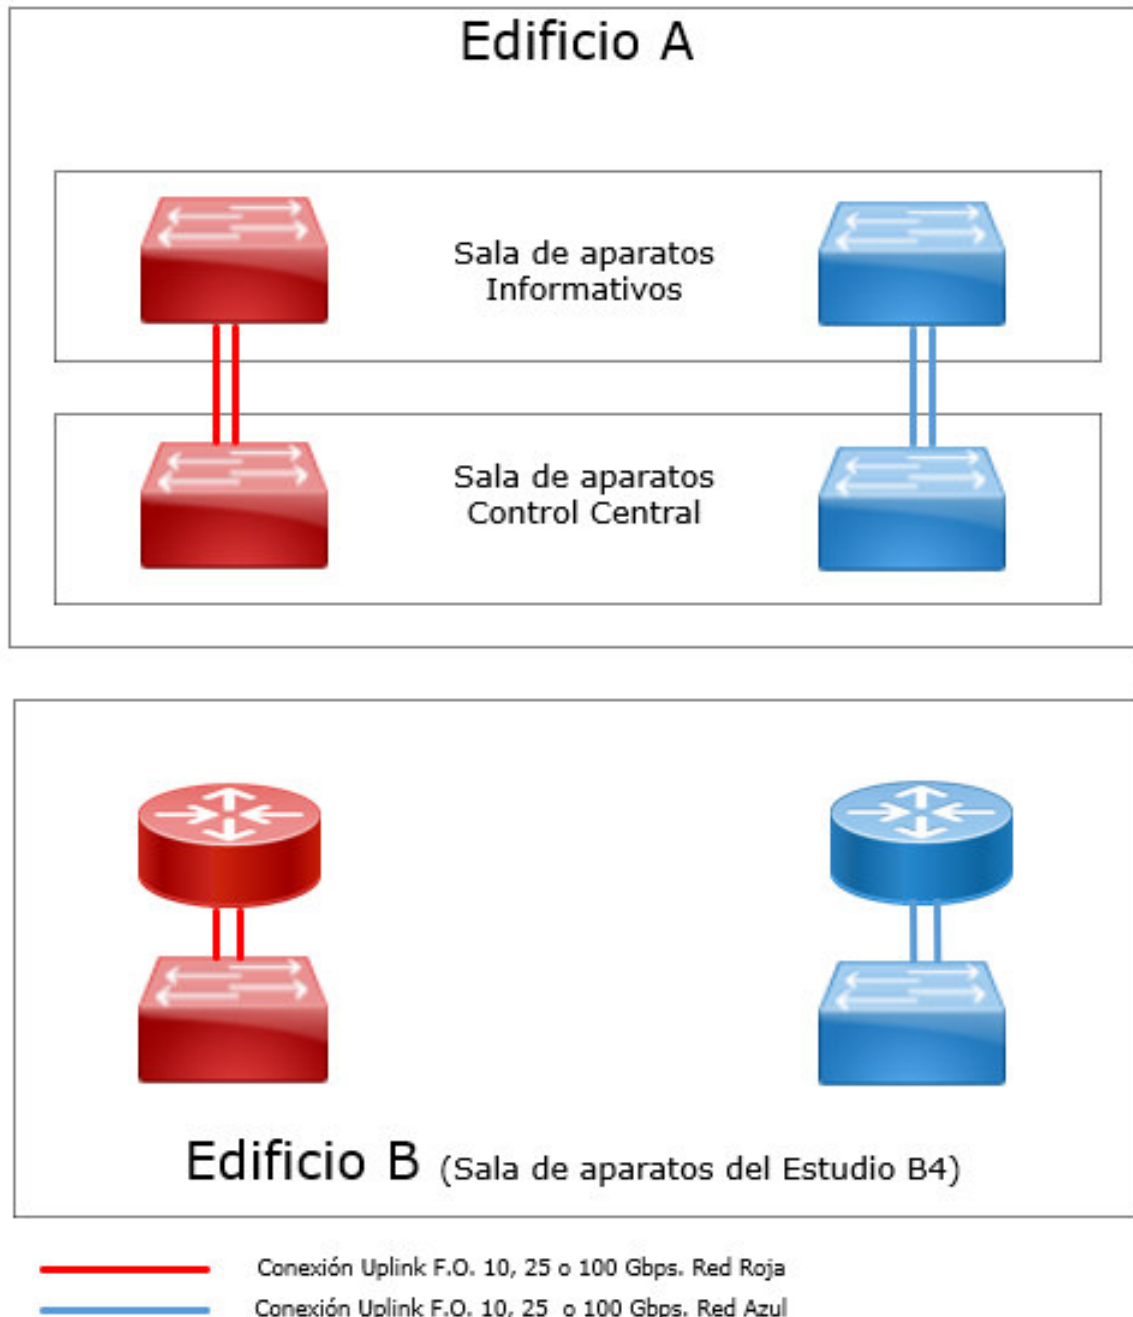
Edificio A

Sala de aparatos Informativos

Sala de aparatos Control Central

Edificio B (Sala de aparatos del Estudio B4)

Conexión Uplink F.O. 10, 25 o 100 Gbps. Red Roja

Conexión Uplink F.O. 10, 25 o 100 Gbps. Red Azul